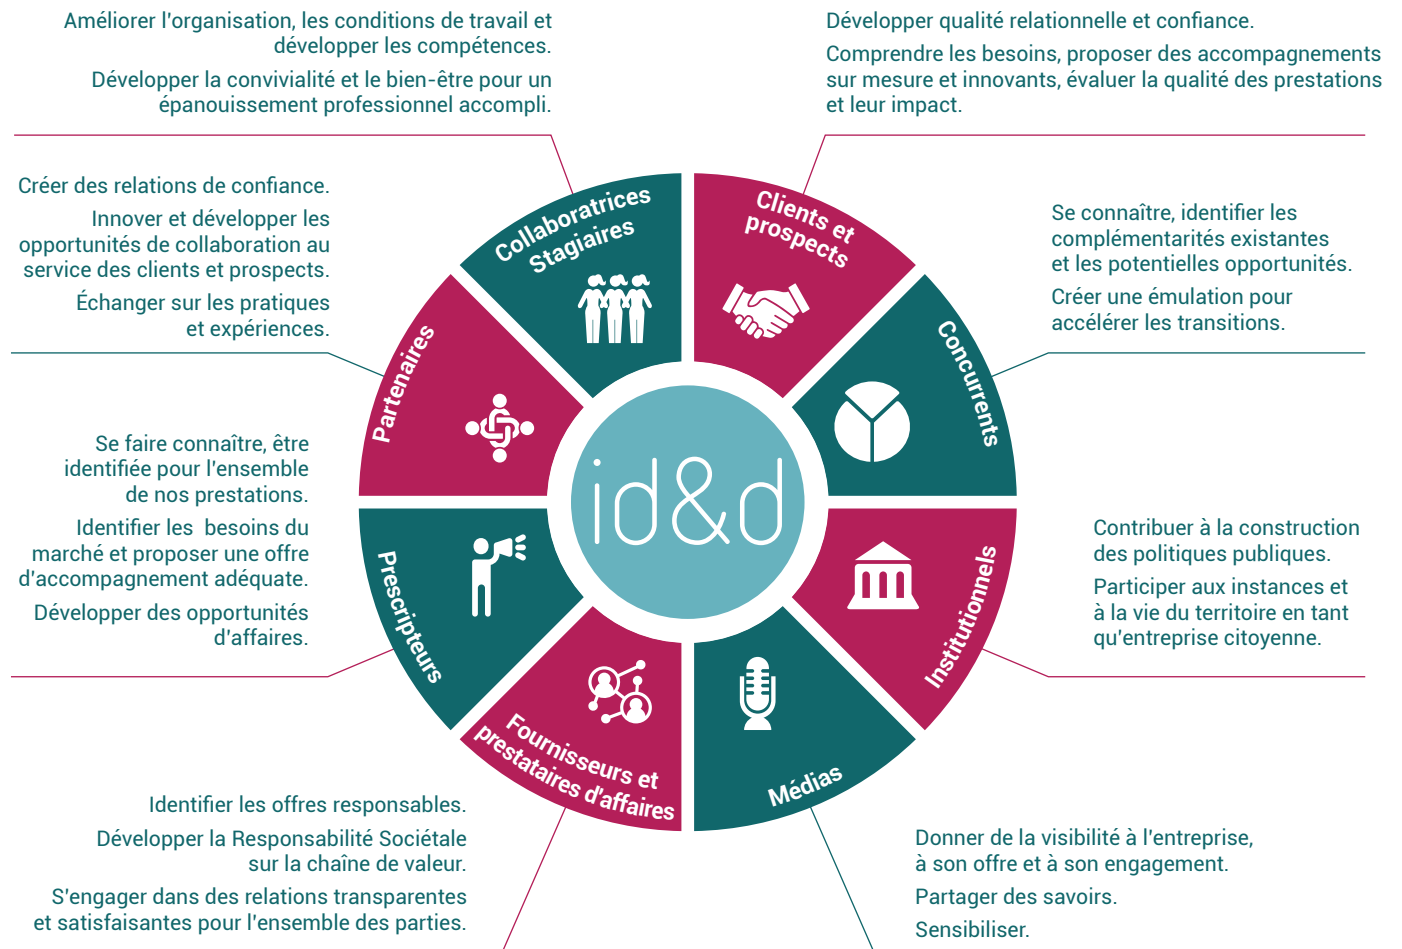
Améliorer l'organisation, les conditions de travail et développer les compétences.

Développer la convivialité et le bien-être pour un épanouissement professionnel accompli.

Développer qualité relationnelle et confiance.

Comprendre les besoins, proposer des accompagnements sur mesure et innovants, évaluer la qualité des prestations et leur impact.

Créer des relations de confiance.

Innover et développer les opportunités de collaboration au service des clients et prospects.

Échanger sur les pratiques et expériences.

Collaboratrices Stagiaires

Clients et prospects

Se connaître, identifier les complémentarités existantes et les potentielles opportunités.

Créer une émulation pour accélérer les transitions.

Partenaires

Concurrents

id&d

Se faire connaître, être identifiée pour l'ensemble de nos prestations.

Identifier les besoins du marché et proposer une offre d'accompagnement adéquate.

Développer des opportunités d'affaires.

Prescripteurs

Institutionnels

Contribuer à la construction des politiques publiques.

Participer aux instances et à la vie du territoire en tant qu'entreprise citoyenne.

Fournisseurs et prestataires d'affaires

Médias

Identifier les offres responsables.

Développer la Responsabilité Sociétale sur la chaîne de valeur.

S'engager dans des relations transparentes et satisfaisantes pour l'ensemble des parties.

Donner de la visibilité à l'entreprise, à son offre et à son engagement.

Partager des savoirs.

Sensibiliser.